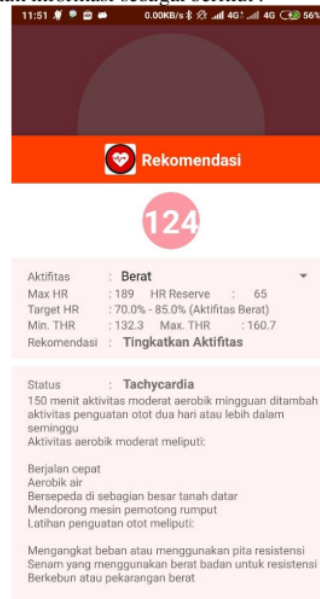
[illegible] informasi sebagai berikut :

11:51 0.00KB/s 4G 4G 56%

Rekomendasi

124

Aktifitas : Berat
Max HR : 189 HR Reserve : 65
Target HR : 70.0% - 85.0% (Aktifitas Berat)
Min. THR : 132.3 Max. THR : 160.7
Rekomendasi : Tingkatkan Aktifitas

Status : Tachycardia
150 menit aktivitas moderat aerobik mingguan ditambah aktivitas penguatan otot dua hari atau lebih dalam seminggu
Aktivitas aerobik moderat meliputi:

Berjalan cepat
Aerobik air
Bersepeda di sebagian besar tanah datar
Mendorong mesin pemotong rumput
Latihan penguatan otot meliputi:

Mengangkat beban atau menggunakan pita resistensi
Senam yang menggunakan berat badan untuk resistensi
Berkebun atau pekarangan berat